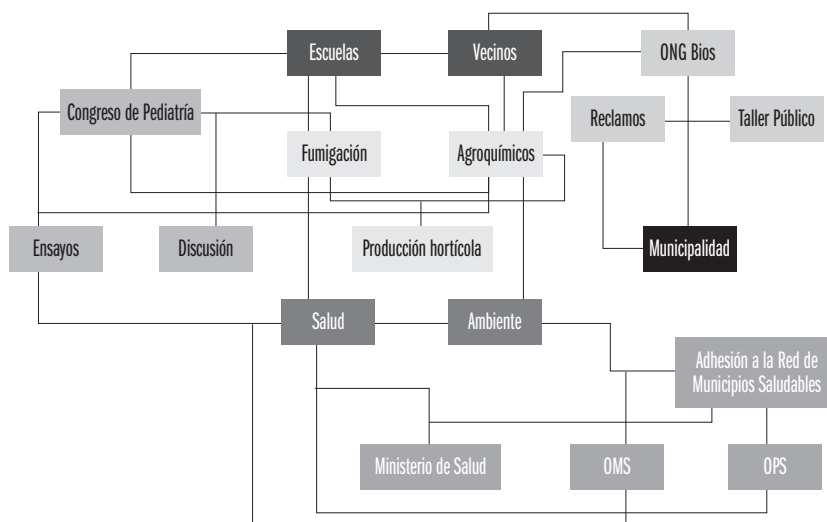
Escuelas

Vecinos

ONG Bios

Congreso de Pediatría

Reclamos

Taller Público

Fumigación

Agroquímicos

Ensayos

Discusión

Producción hortícola

Municipalidad

Salud

Ambiente

Adhesión a la Red de Municipios Saludables

Ministerio de Salud

OMS

OPS